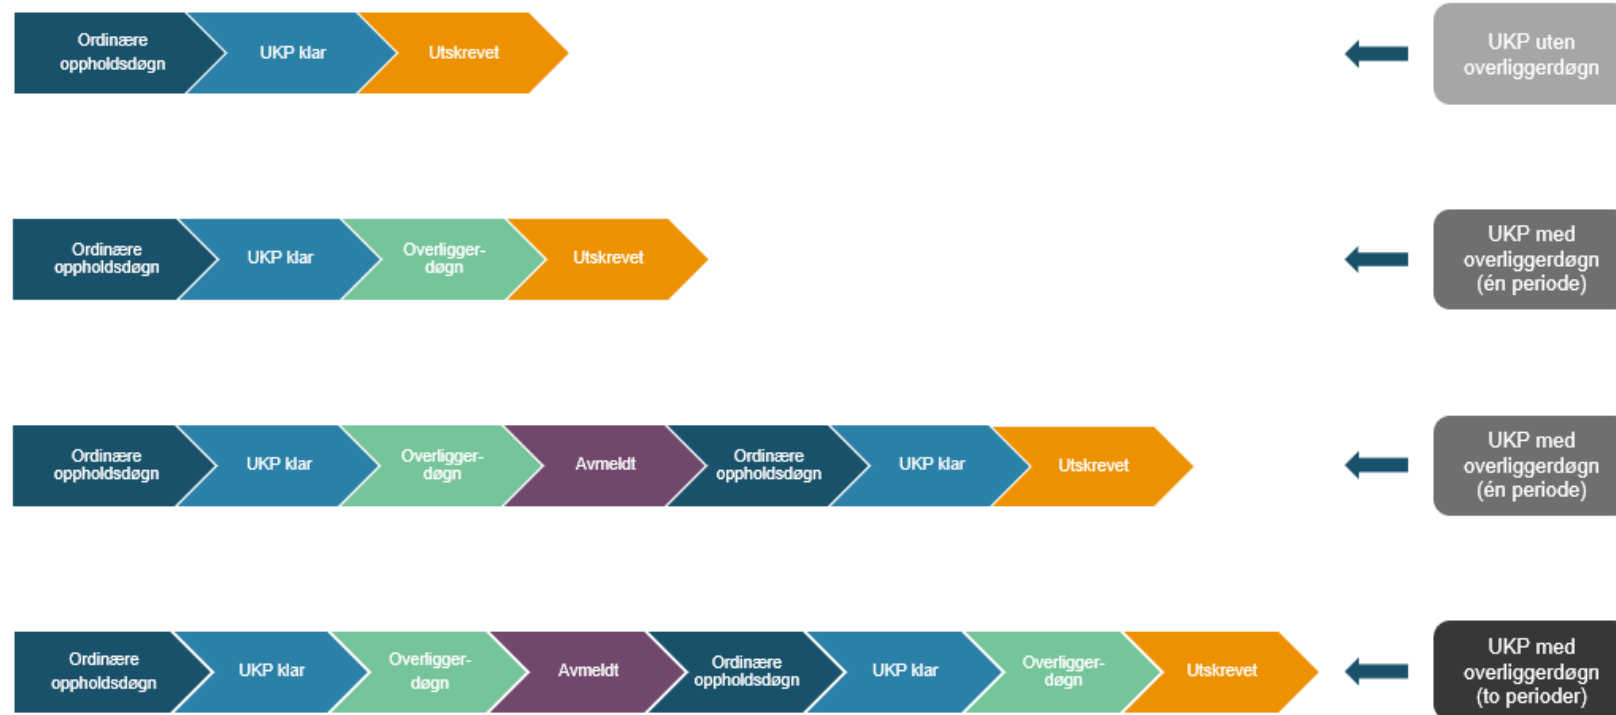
Ordinære oppholdsdøgn
UKP klar
Utskrevet

UKP uten overliggerdøgn

Ordinære oppholdsdøgn
UKP klar
Overliggerdøgn
Utskrevet

UKP med overliggerdøgn (én periode)

Ordinære oppholdsdøgn
UKP klar
Overliggerdøgn
Avmeldt
Ordinære oppholdsdøgn
UKP klar
Utskrevet

UKP med overliggerdøgn (én periode)

Ordinære oppholdsdøgn
UKP klar
Overliggerdøgn
Avmeldt
Ordinære oppholdsdøgn
UKP klar
Overliggerdøgn
Utskrevet

UKP med overliggerdøgn (to perioder)